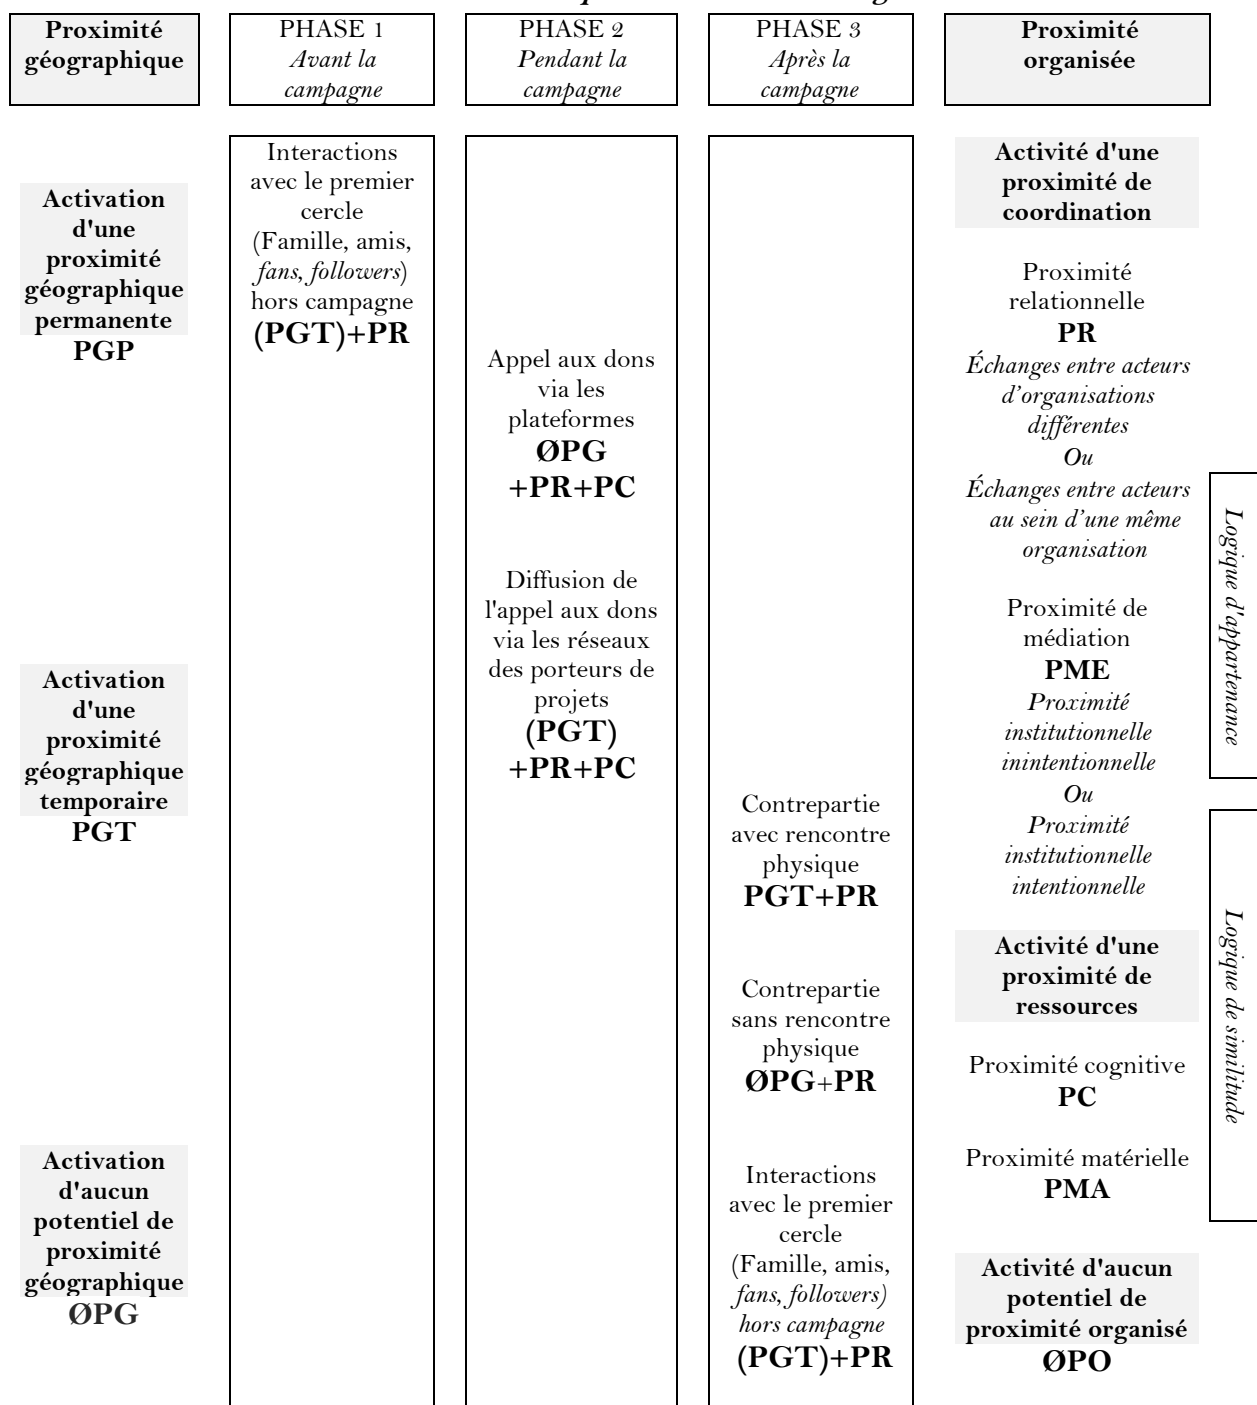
Proximité géographique

PHASE 1
Avant la campagne

PHASE 2
Pendant la campagne

PHASE 3
Après la campagne

Proximité organisée

Activation d'une proximité géographique permanente
PGP

Activation d'une proximité géographique temporaire
PGT

Activation d'aucun potentiel de proximité géographique
ØPG

Interactions avec le premier cercle (Famille, amis, *fans, followers*) hors campagne
(PGT)+PR

Appel aux dons via les plateformes
ØPG +PR+PC

Diffusion de l'appel aux dons via les réseaux des porteurs de projets
(PGT) +PR+PC

Contrepartie avec rencontre physique
PGT+PR

Contrepartie sans rencontre physique
ØPG+PR

Interactions avec le premier cercle (Famille, amis, *fans, followers) hors campagne*
(PGT)+PR

Activité d'une proximité de coordination

Proximité relationnelle
PR
*Échanges entre acteurs d'organisations différentes*
*Ou*
*Échanges entre acteurs au sein d'une même organisation*

Proximité de médiation
PME
*Proximité institutionnelle inintentionnelle*
*Ou*
*Proximité institutionnelle intentionnelle*

Activité d'une proximité de ressources

Proximité cognitive
PC

Proximité matérielle
PMA

Activité d'aucun potentiel de proximité organisé
ØPO

*Logique d'appartenance*

*Logique de similitude*